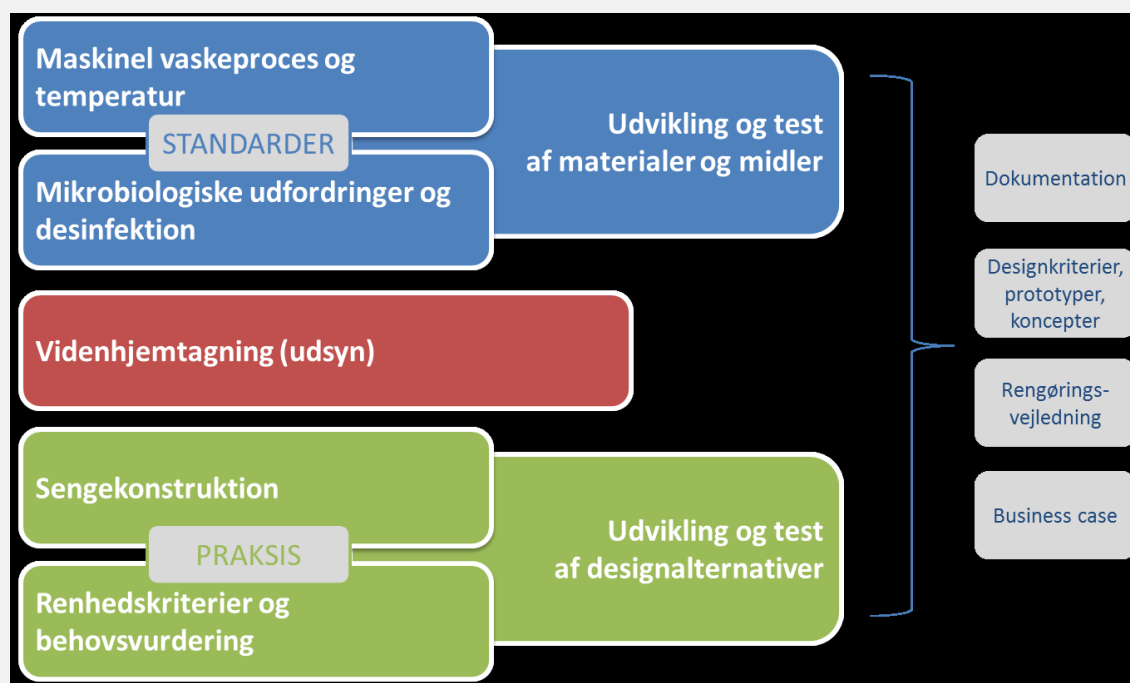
Maskinel vaskeproces og temperatur

STANDARDER

Mikrobiologiske udfordringer og desinfektion

Udvikling og test af materialer og midler

Videnhjemtagning (udsyn)

Sengekonstruktion

PRAKSIS

Renhedskriterier og behovsvurdering

Udvikling og test af designalternativer

Dokumentation

Designkriterier, prototyper, koncepter

Rengørings-vejledning

Business case